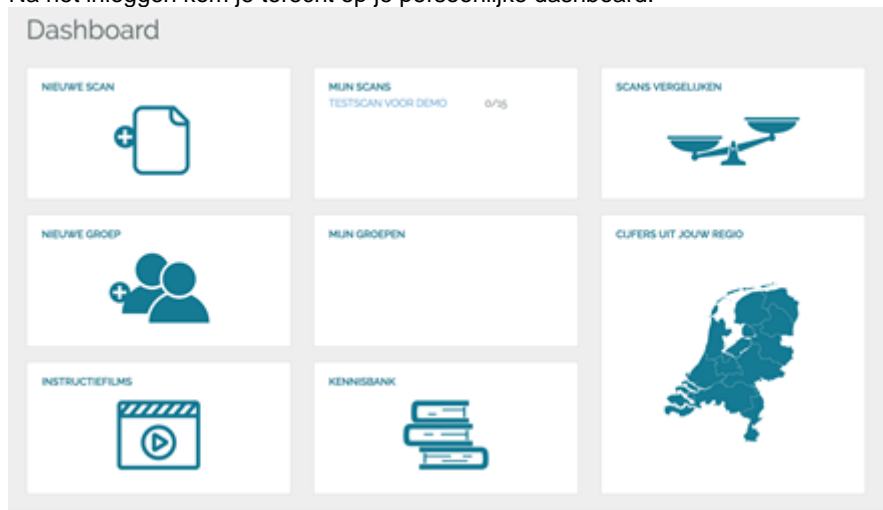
Na het inloggen kom je terecht op je persoonlijke dashboard.

Dashboard

NIEUWE SCAN

MIJN SCANS
TESTSCAN VOOR DEMO 0/15

SCANS VERGELIJKEN

NIEUWE GROEP

MIJN GROEPEN

CIJFERS UIT JOUW REGIO

INSTRUCTIEFILMS

KENNISBANK